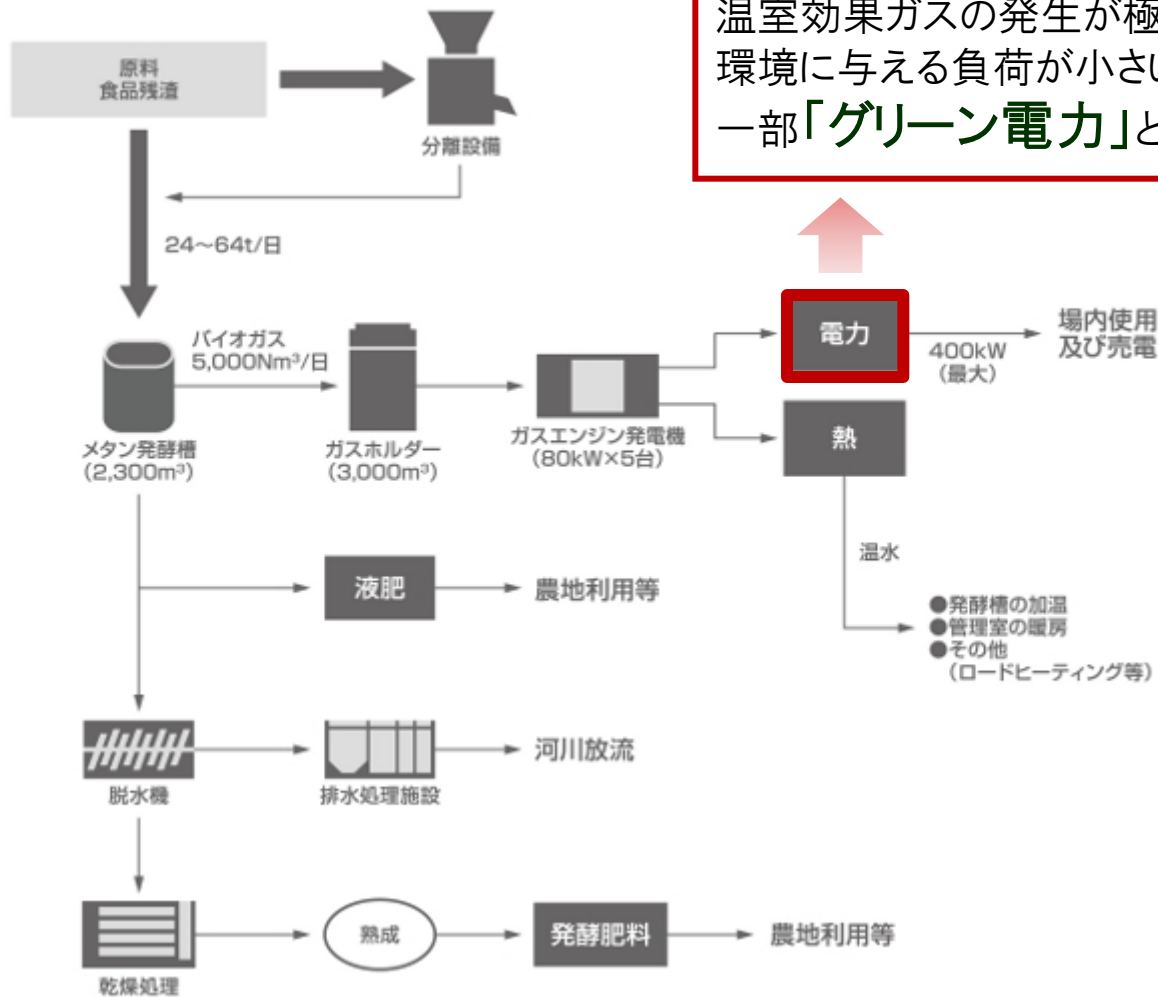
温室効果ガスの発生が極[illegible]
環境に与える負荷が小さい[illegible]
一部「グリーン電力」と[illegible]

原料
食品残渣

分離設備

24~64t/日

バイオガス
5,000Nm³/日

メタン発酵槽
(2,300m³)

ガスホルダー
(3,000m³)

ガスエンジン発電機
(80kW×5台)

電力

400kW
(最大)

場内使用
及び売電

熱

温水

●発酵槽の加温
●管理室の暖房
●その他
(ロードヒーティング等)

液肥

農地利用等

脱水機

排水処理施設

河川放流

乾燥処理

熟成

発酵肥料

農地利用等